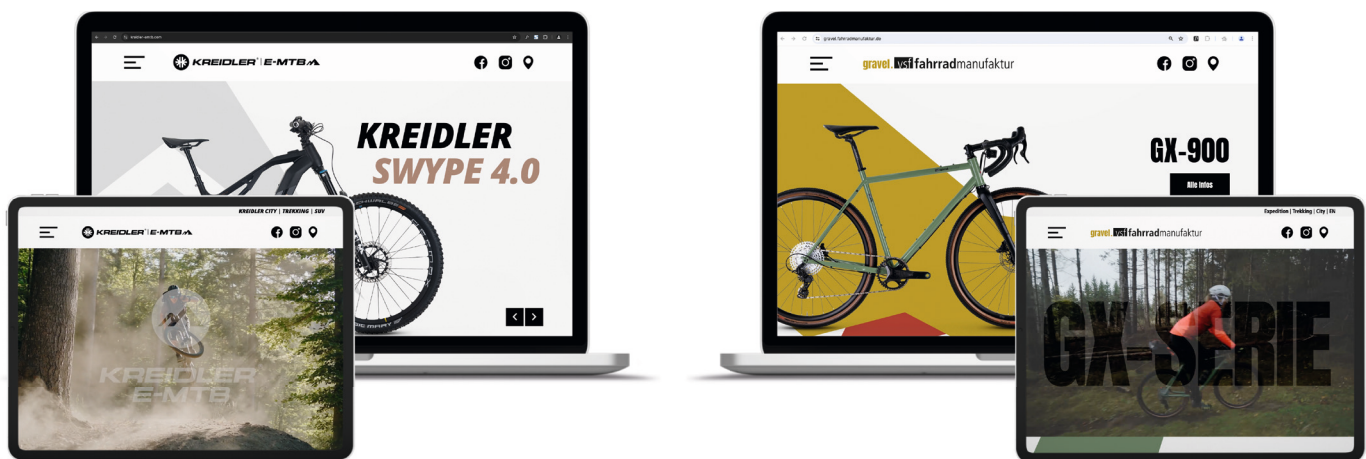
kreidler-emtb.com

KREIDLER | E-MTB

KREIDLER
SWYPE 4.0

KREIDLER CITY | TREKKING | SUV

KREIDLER | E-MTB

KREIDLER
E-MTB

gravel.fahrradmanufaktur.de

gravel. vsf fahrradmanufaktur

GX-900

Alle Infos

Expedition | Trekking | City | EN

gravel. vsf fahrradmanufaktur

GX-SERIE